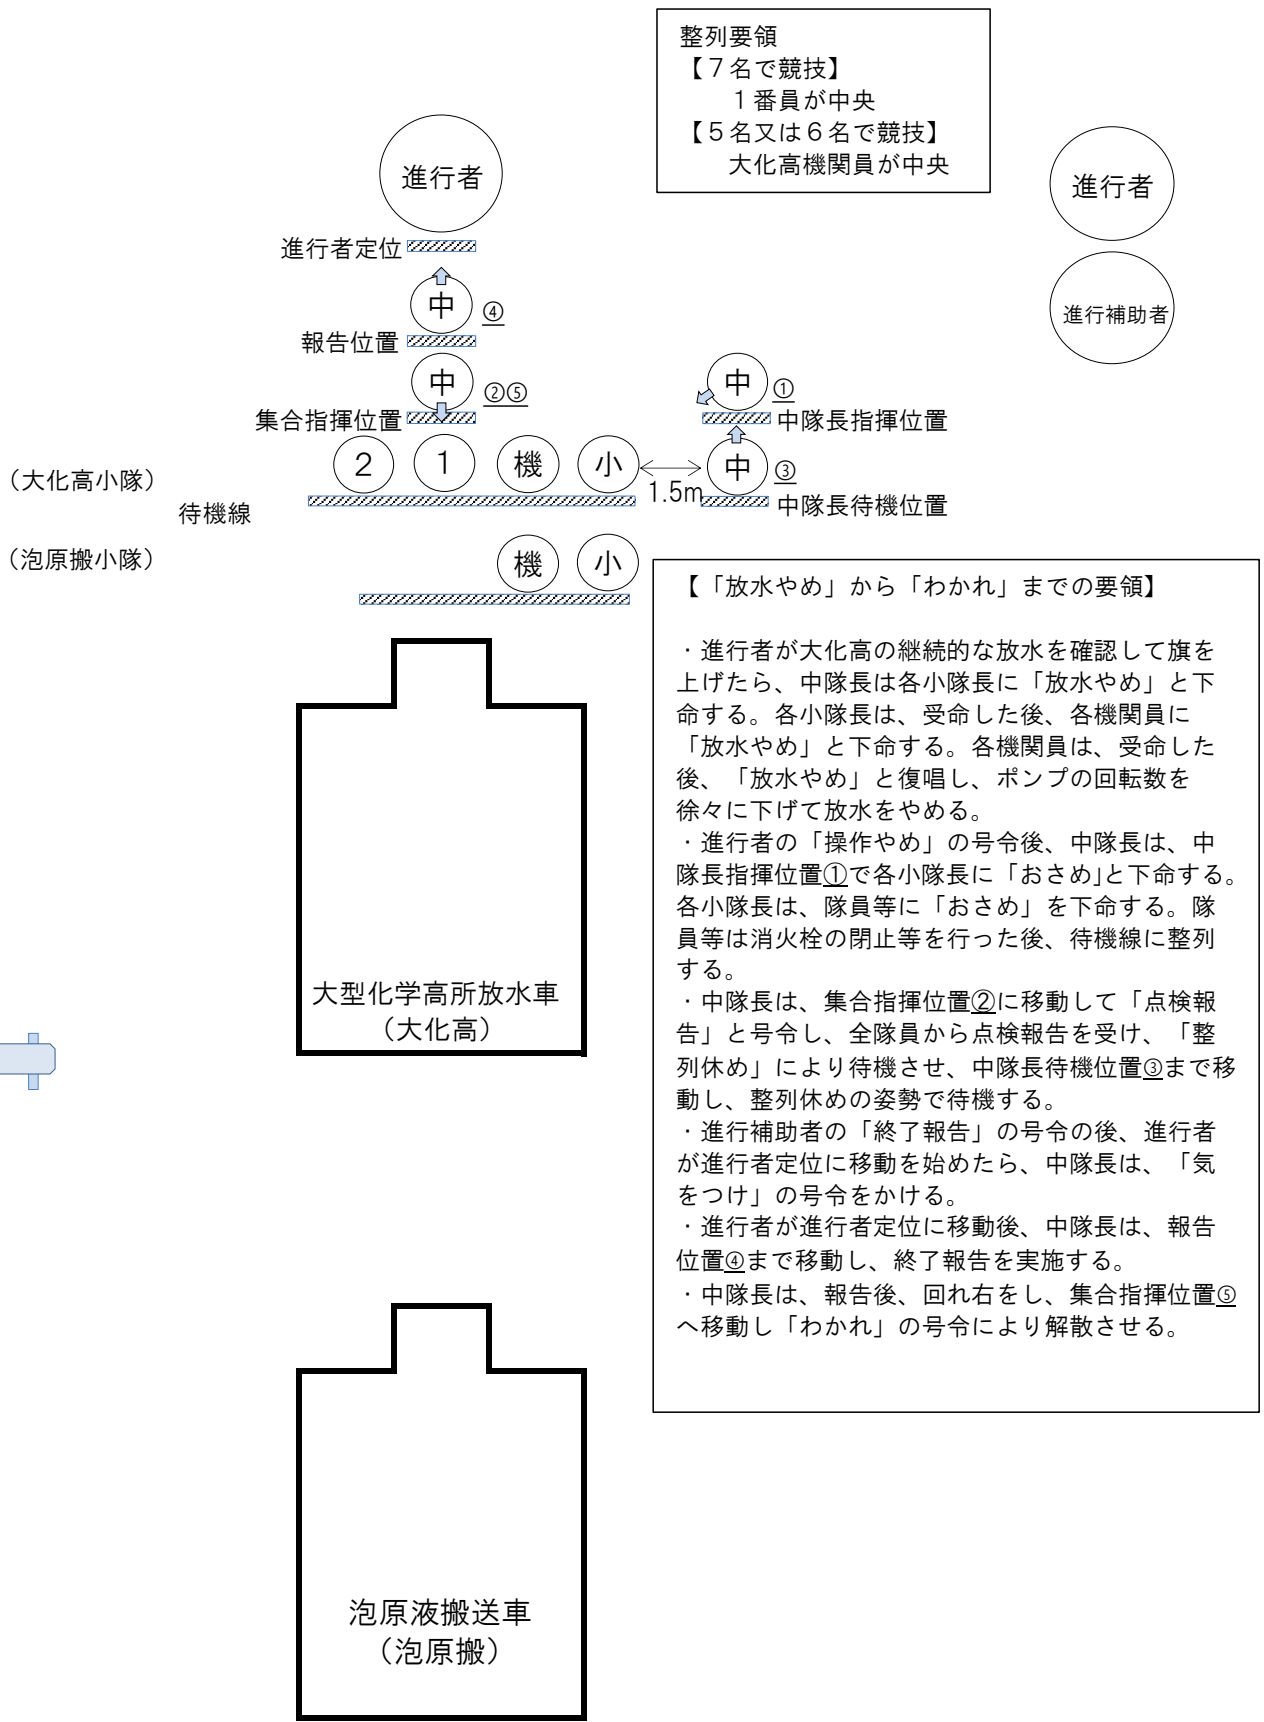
整列要領
【７名で競技】
１番員が中央
【５名又は６名で競技】
大化高機関員が中央

進行者

進行者

進行補助者

進行者定位

中 ④

報告位置

中 ②⑤

集合指揮位置

中 ①

中隊長指揮位置

（大化高小隊）

2 1 機 小

1.5m

中 ③

中隊長待機位置

待機線

（泡原搬小隊）

機 小

【「放水やめ」から「わかれ」までの要領】

・進行者が大化高の継続的な放水を確認して旗を上げたら、中隊長は各小隊長に「放水やめ」と下命する。各小隊長は、受命した後、各機関員に「放水やめ」と下命する。各機関員は、受命した後、「放水やめ」と復唱し、ポンプの回転数を徐々に下げて放水をやめる。
・進行者の「操作やめ」の号令後、中隊長は、中隊長指揮位置①で各小隊長に「おさめ」と下命する。各小隊長は、隊員等に「おさめ」を下命する。隊員等は消火栓の閉止等を行った後、待機線に整列する。
・中隊長は、集合指揮位置②に移動して「点検報告」と号令し、全隊員から点検報告を受け、「整列休め」により待機させ、中隊長待機位置③まで移動し、整列休めの姿勢で待機する。
・進行補助者の「終了報告」の号令の後、進行者が進行者定位に移動を始めたら、中隊長は、「気をつけ」の号令をかける。
・進行者が進行者定位に移動後、中隊長は、報告位置④まで移動し、終了報告を実施する。
・中隊長は、報告後、回れ右をし、集合指揮位置⑤へ移動し「わかれ」の号令により解散させる。

大型化学高所放水車
（大化高）

泡原液搬送車
（泡原搬）